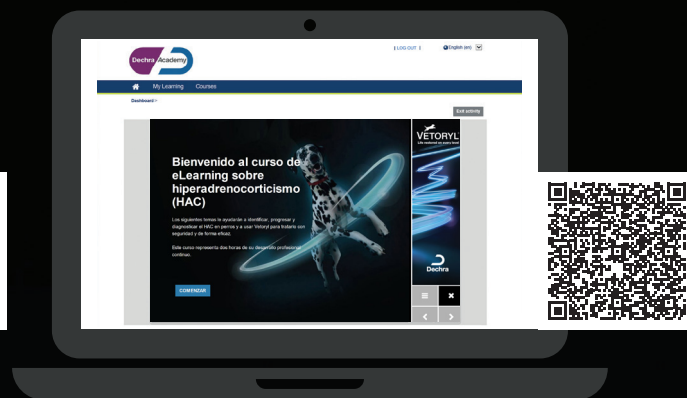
Dechra Academy

| LOG OUT | English (en)

My Learning Courses

Dashboard >

Exit activity

Bienvenido al curso de eLearning sobre hiperadrenocorticismo (HAC)

Los siguientes temas le ayudarán a identificar, progresar y diagnosticar el HAC en perros y a usar Vetoryl para tratarlo con seguridad y de forma eficaz.

Este curso representa dos horas de su desarrollo profesional continuo.

COMENZAR

VETORYL

Life restored as you know it

Dechra